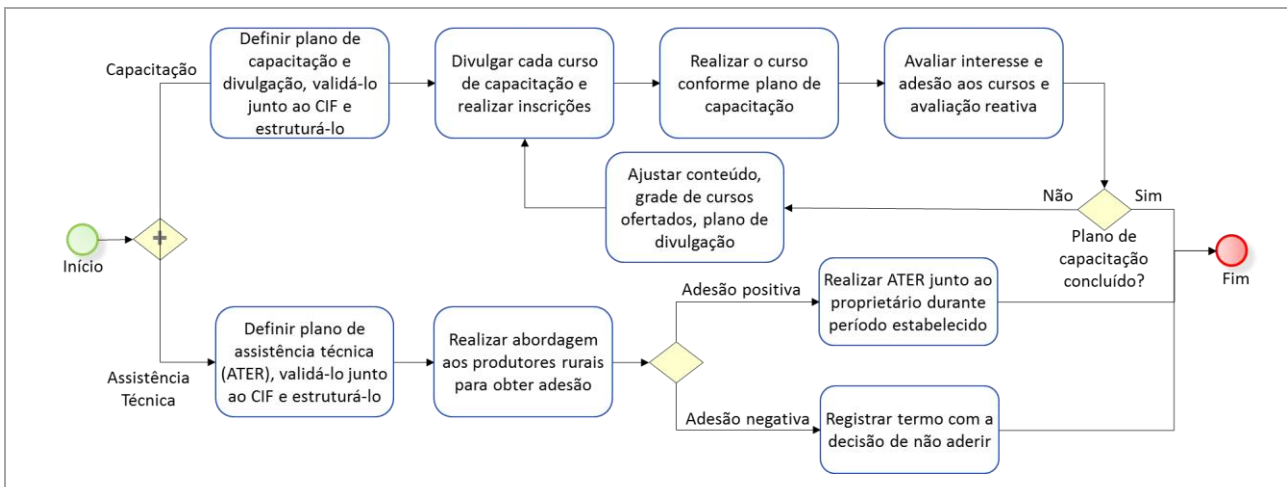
Capacitação

Definir plano de capacitação e divulgação, validá-lo junto ao CIF e estruturá-lo

Divulgar cada curso de capacitação e realizar inscrições

Realizar o curso conforme plano de capacitação

Avaliar interesse e adesão aos cursos e avaliação reativa

Ajustar conteúdo, grade de cursos ofertados, plano de divulgação

Não

Sim

Plano de capacitação concluído?

Início

Fim

Adesão positiva

Realizar ATER junto ao proprietário durante período estabelecido

Definir plano de assistência técnica (ATER), validá-lo junto ao CIF e estruturá-lo

Realizar abordagem aos produtores rurais para obter adesão

Assistência Técnica

Adesão negativa

Registrar termo com a decisão de não aderir